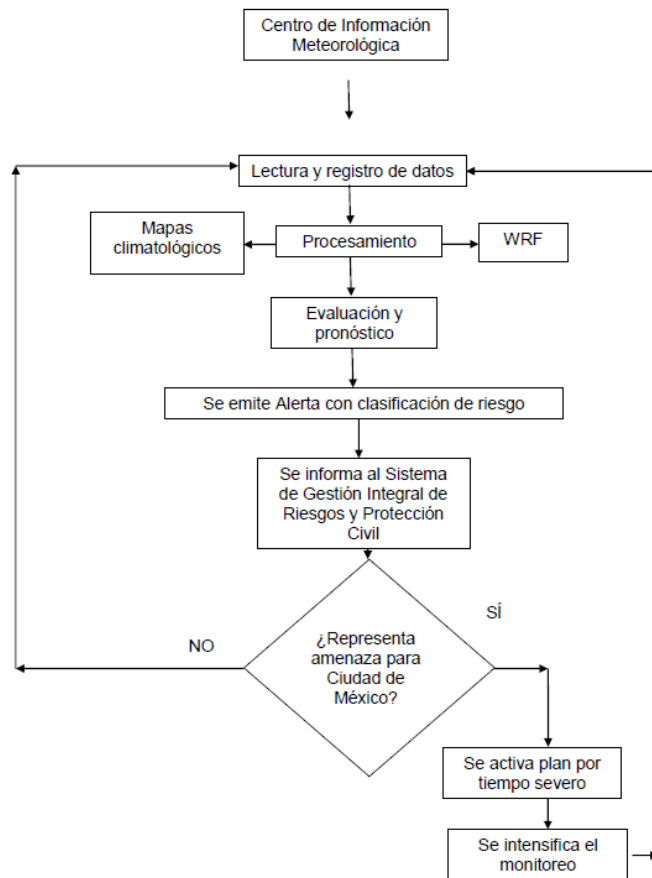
Centro de Información Meteorológica

Lectura y registro de datos

Mapas climatológicos

Procesamiento

WRF

Evaluación y pronóstico

Se emite Alerta con clasificación de riesgo

Se informa al Sistema de Gestión Integral de Riesgos y Protección Civil

SÍ

NO

¿Representa amenaza para Ciudad de México?

Se activa plan por tiempo severo

Se intensifica el monitoreo